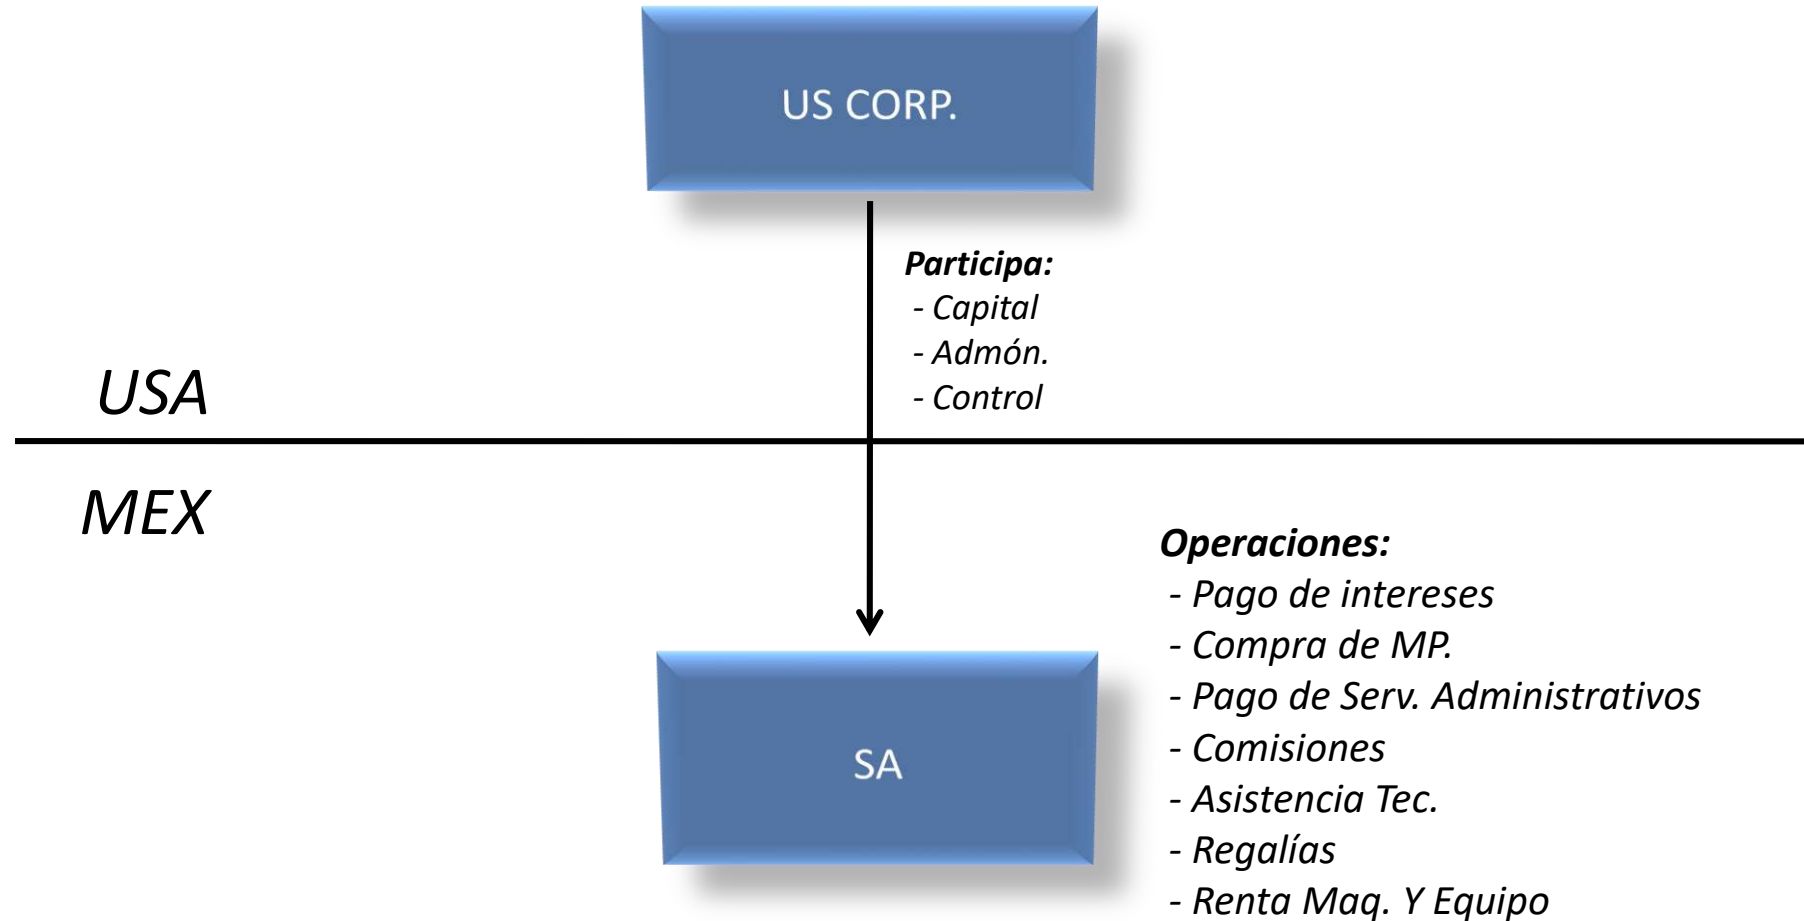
US CORP.

Participa:
- Capital
- Admón.
- Control

USA

MEX

Operaciones:
- Pago de intereses
- Compra de MP.
- Pago de Serv. Administrativos
- Comisiones
- Asistencia Tec.
- Regalías
- Renta Maq. Y Equipo

SA